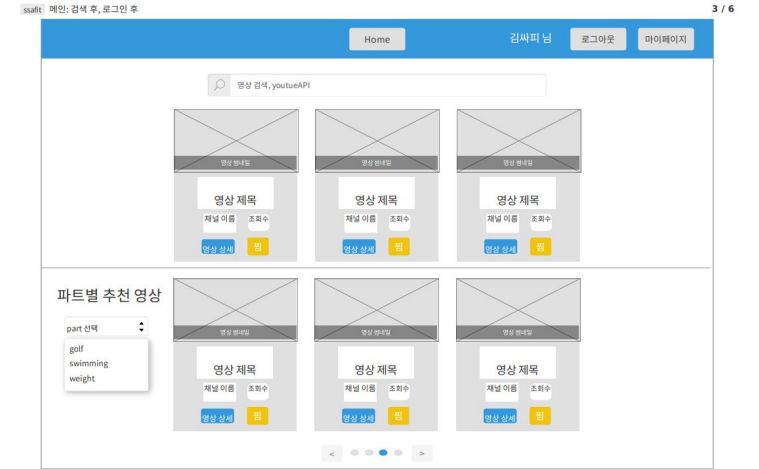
ssafit 메인: 검색 후, 로그인 후

3 / 6

Home

김싸피 님

로그아웃

마이페이지

영상 검색, youtueAPI

영상 썸네일

영상 제목

채널 이름

조회수

영상 상세

찜

영상 썸네일

영상 제목

채널 이름

조회수

영상 상세

찜

영상 썸네일

영상 제목

채널 이름

조회수

영상 상세

찜

파트별 추천 영상

part 선택

golf

swimming

weight

영상 썸네일

영상 제목

채널 이름

조회수

영상 상세

찜

영상 썸네일

영상 제목

채널 이름

조회수

영상 상세

찜

영상 썸네일

영상 제목

채널 이름

조회수

영상 상세

찜

<

>